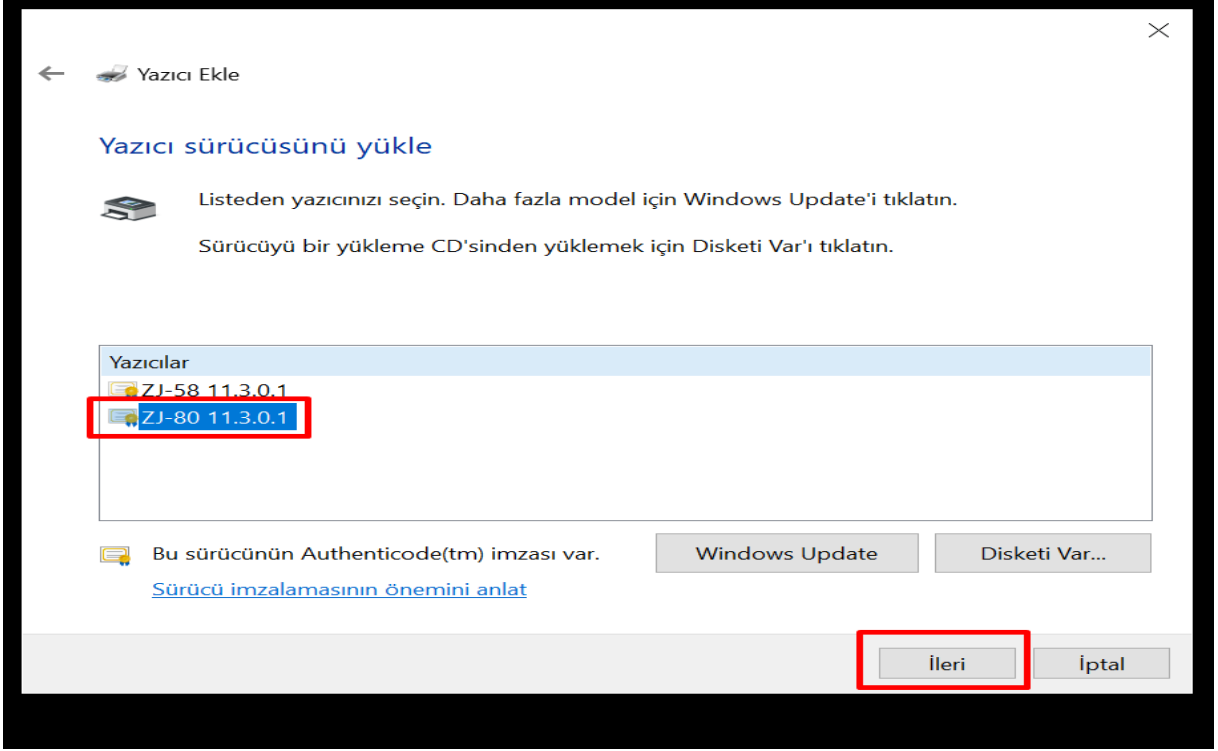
Yazıcı Ekle

Yazıcı sürücüsünü yükle

Listeden yazıcınızı seçin. Daha fazla model için Windows Update'i tıklatın.

Sürücüyü bir yükleme CD'sinden yüklemek için Disketi Var'ı tıklatın.

Yazıcılar
ZJ-58 11.3.0.1
ZJ-80 11.3.0.1

Bu sürücünün Authenticode(tm) imzası var.

Windows Update

Disketi Var...

Sürücü imzalamasının önemini anlat

İleri

İptal